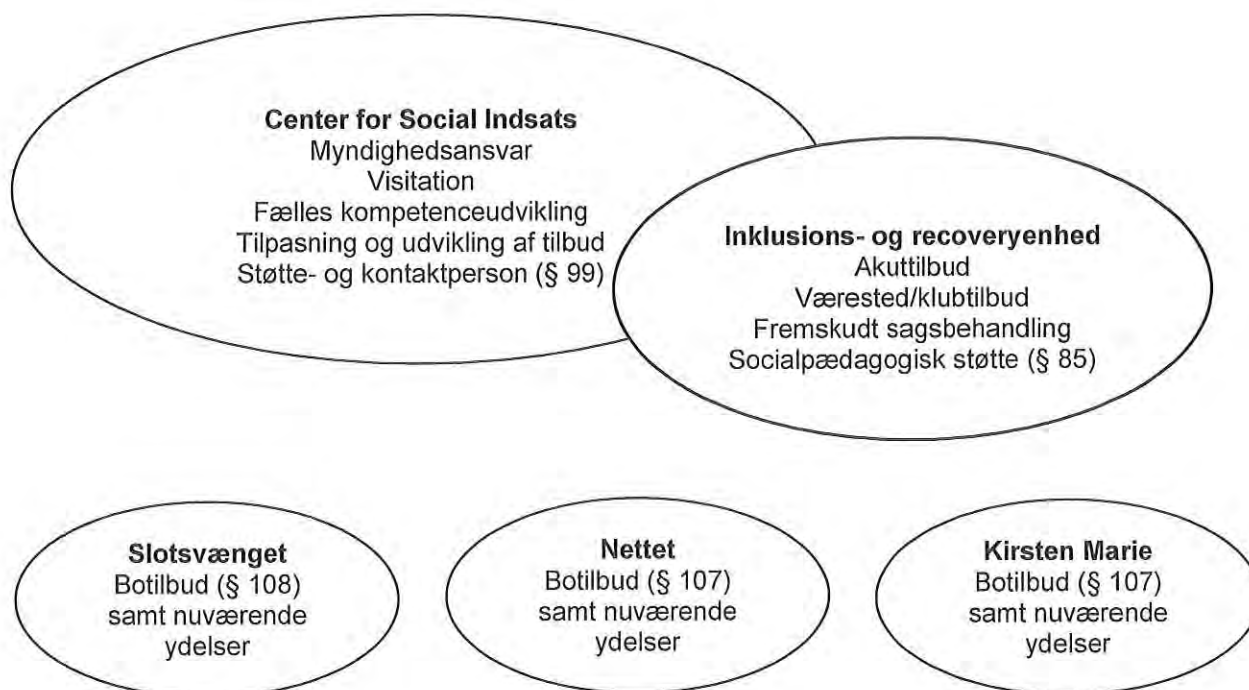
**Center for Social Indsats**
Myndighedsansvar
Visitation
Fælles kompetenceudvikling
Tilpasning og udvikling af tilbud
Støtte- og kontaktperson (§ 99)

**Inklusions- og recoveryenhed**
Akuttilbud
Værested/klubtilbud
Fremskudt sagsbehandling
Socialpædagogisk støtte (§ 85)

**Slotsvænget**
Botilbud (§ 108)
samt nuværende
ydelser

**Nettet**
Botilbud (§ 107)
samt nuværende
ydelser

**Kirsten Marie**
Botilbud (§ 107)
samt nuværende
ydelser